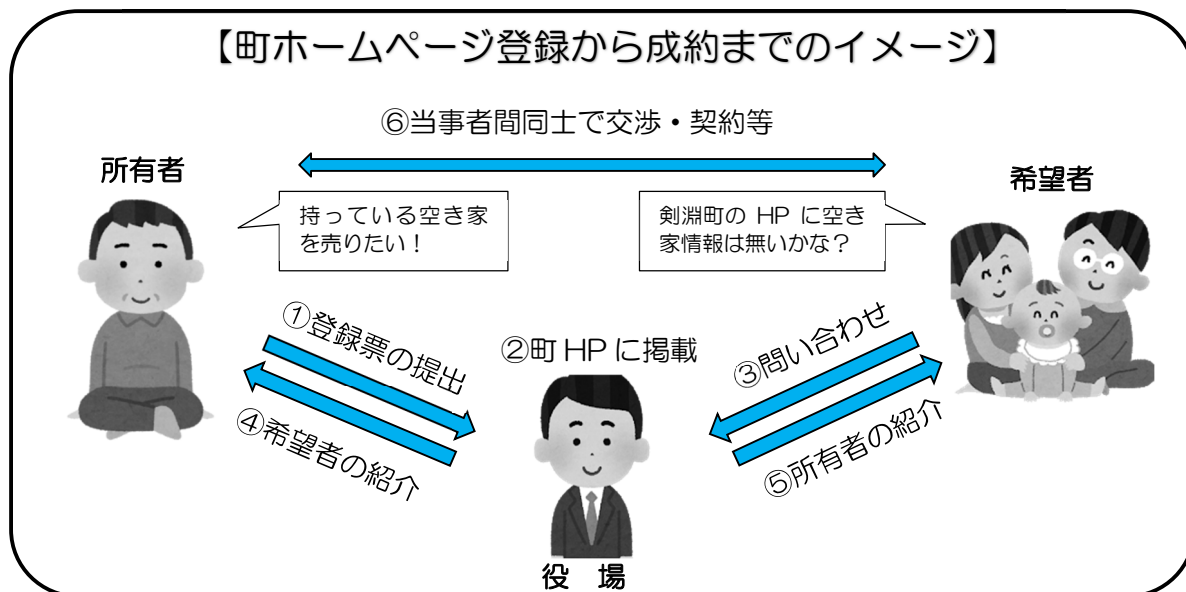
【町ホームページ登録から成約までのイメージ】

⑥当事者間同士で交渉・契約等

所有者

希望者

持っている空き家を売りたい！

剣淵町の HP に空き家情報は無いかな？

①登録票の提出

④希望者の紹介

②町 HP に掲載

③問い合わせ

⑤所有者の紹介

役　場